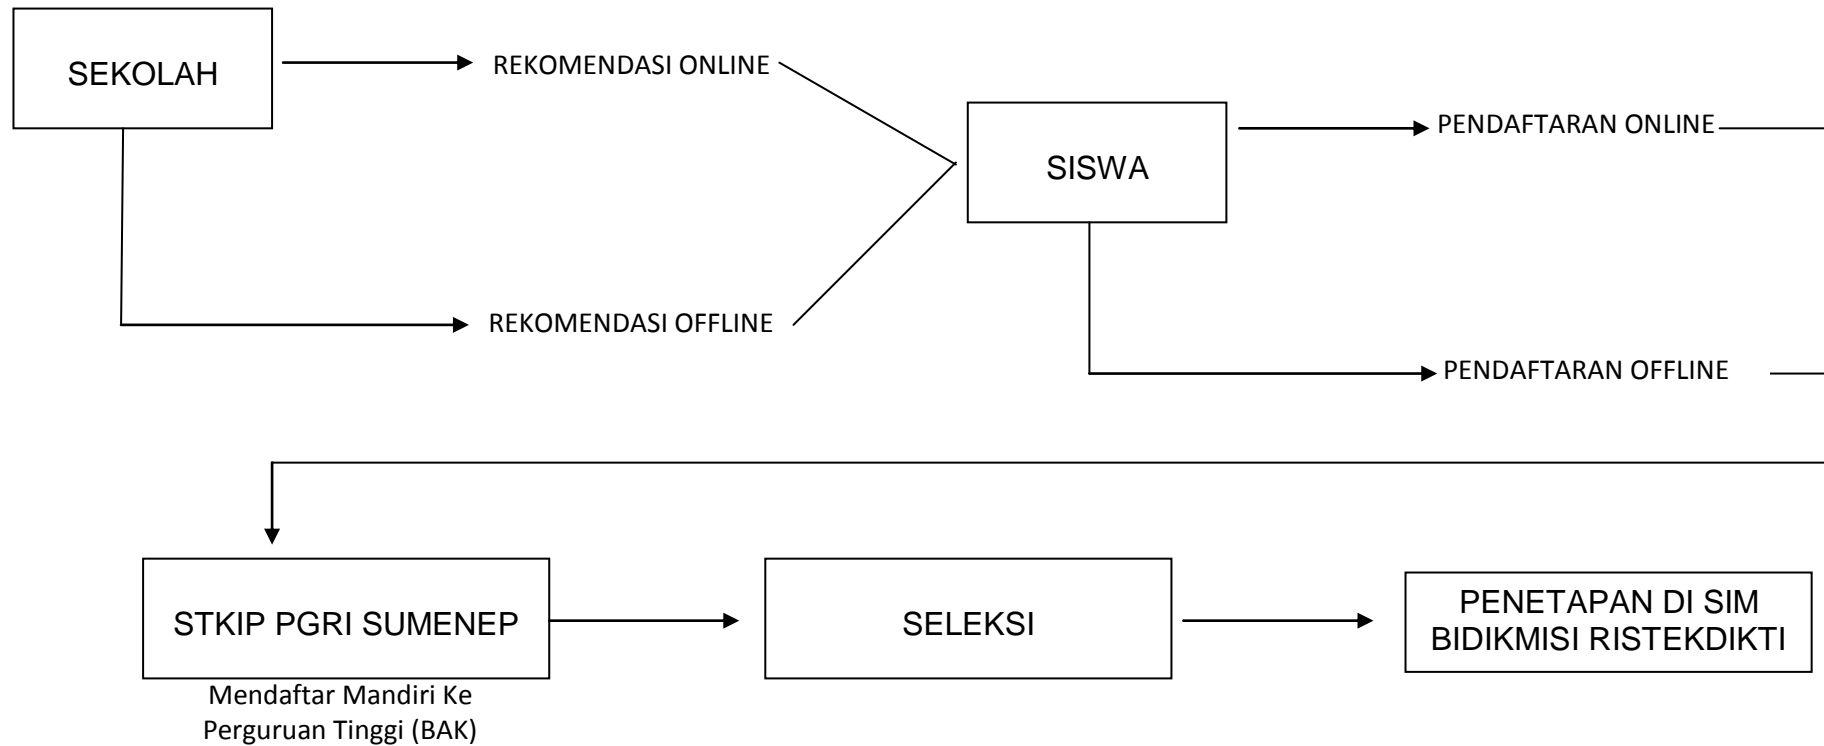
SEKOLAH

REKOMENDASI ONLINE

REKOMENDASI OFFLINE

SISWA

PENDAFTARAN ONLINE

PENDAFTARAN OFFLINE

STKIP PGRI SUMENEP

Mendaftar Mandiri Ke Perguruan Tinggi (BAK)

SELEKSI

PENETAPAN DI SIM BIDIKMISI RISTEKDIKTI